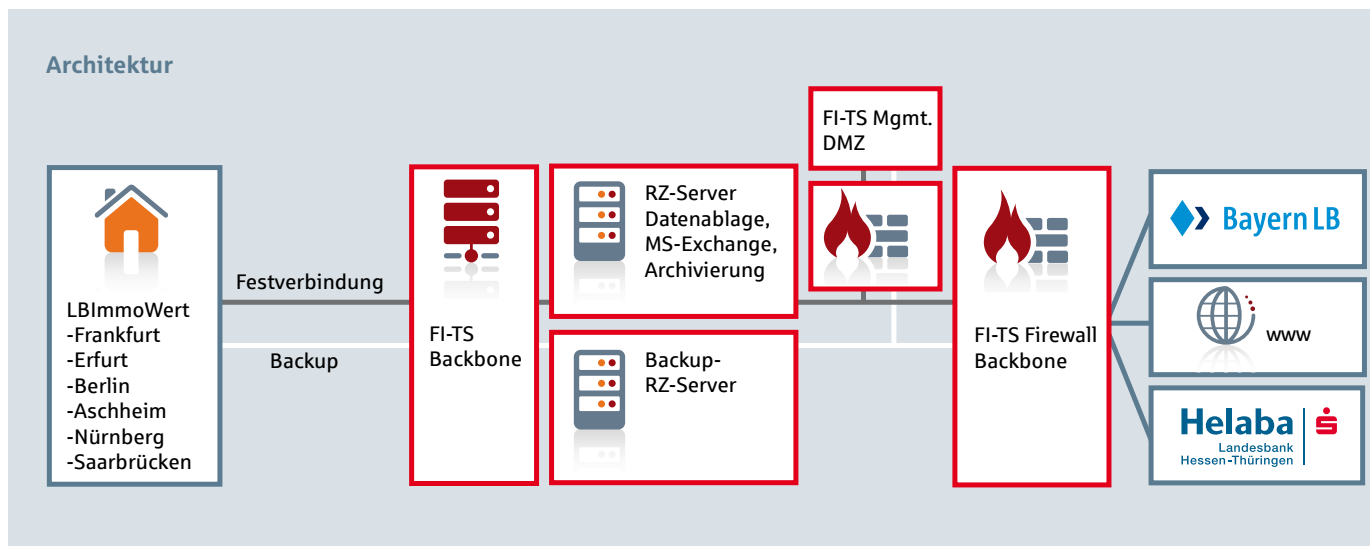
Architektur

LBImmoWert
-Frankfurt
-Erfurt
-Berlin
-Aschheim
-Nürnberg
-Saarbrücken

Festverbindung

Backup

FI-TS
Backbone

RZ-Server
Datenablage,
MS-Exchange,
Archivierung

Backup-
RZ-Server

FI-TS Mgmt.
DMZ

FI-TS Firewall
Backbone

Bayern LB

www

Helaba
Landesbank
Hessen-Thüringen